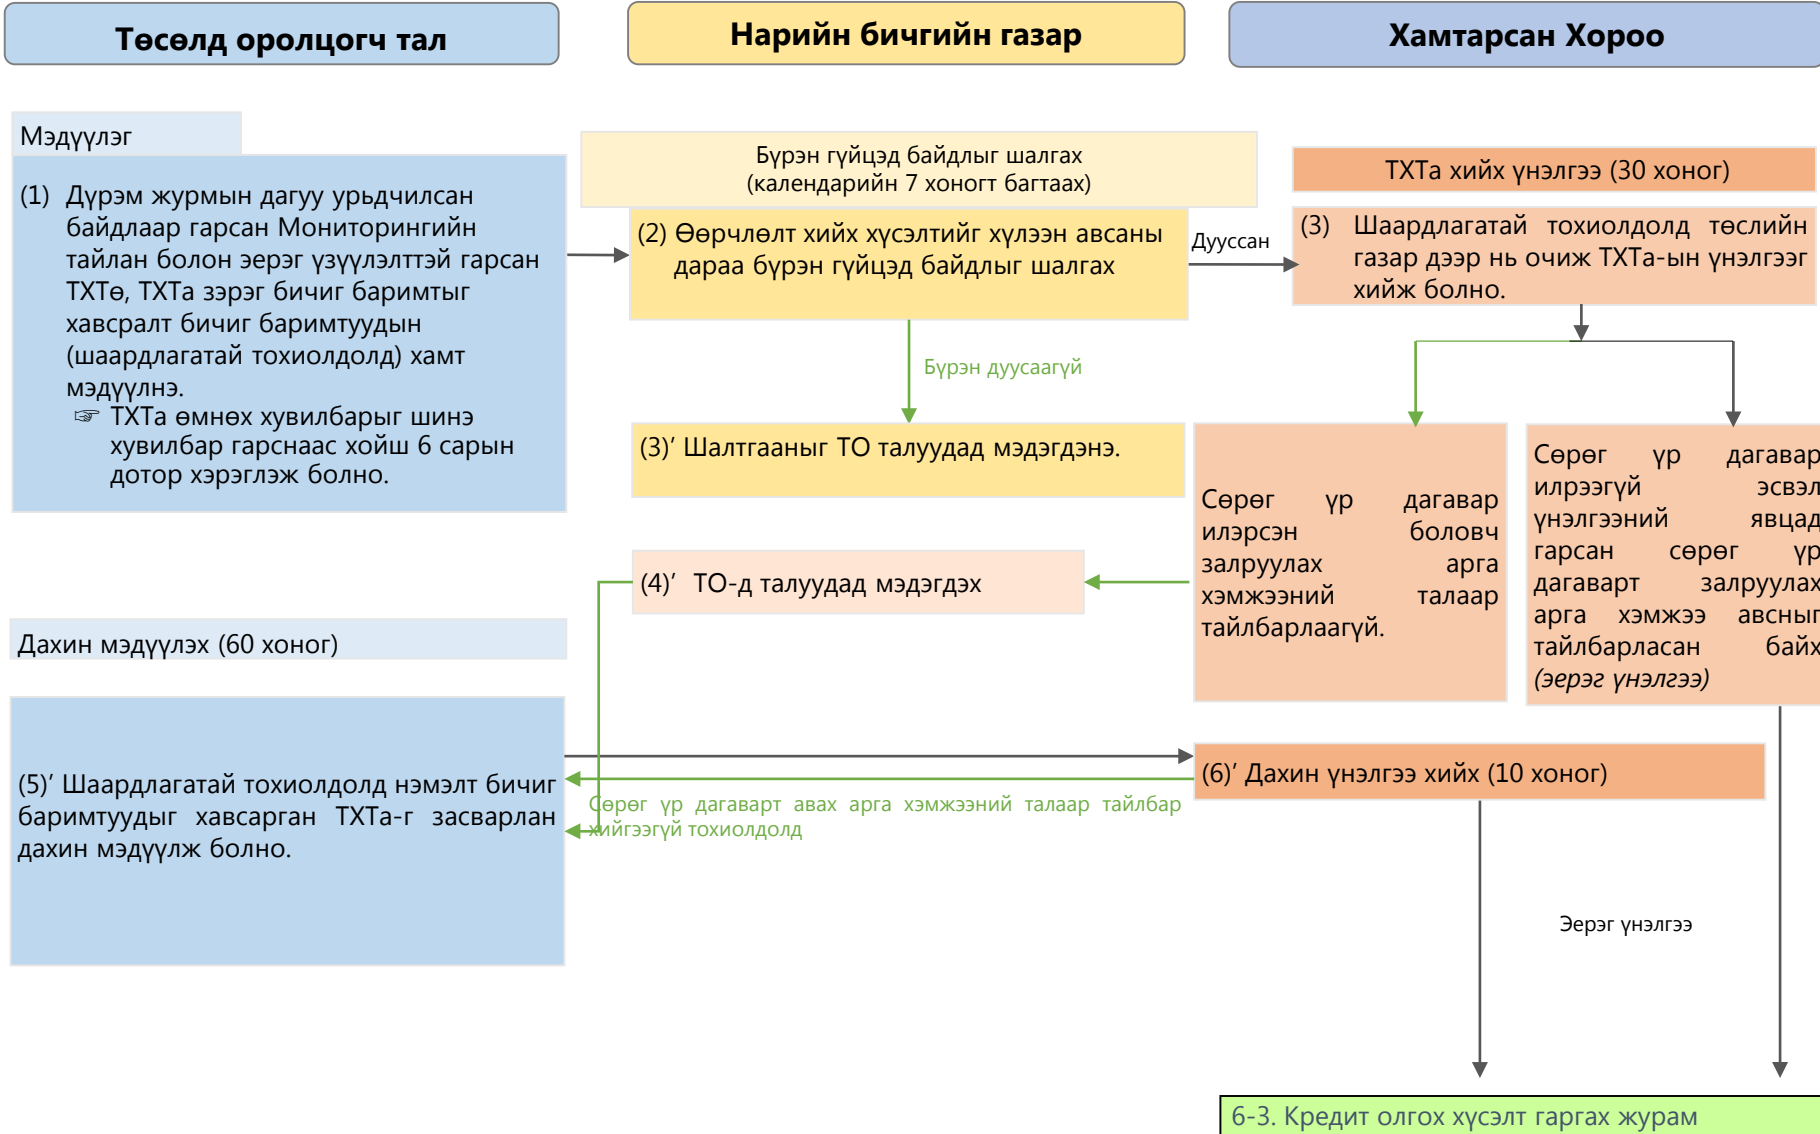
Төсөлд оролцогч тал

Нарийн бичгийн газар

Хамтарсан Хороо

Мэдүүлэг

(1) Дүрэм журмын дагуу урьдчилсан байдлаар гарсан Мониторингийн тайлан болон зэрэг үзүүлэлттэй гарсан ТХТө, ТХТа зэрэг бичиг баримтыг хавсралт бичиг баримтуудын (шаардлагатай тохиолдолд) хамт мэдүүлнэ.
☞ ТХТа өмнөх хувилбарыг шинэ хувилбар гарснаас хойш 6 сарын дотор хэрэглэж болно.

Бүрэн гүйцэд байдлыг шалгах (календарийн 7 хоногт багтаах)

(2) Өөрчлөлт хийх хүсэлтийг хүлээн авсаны дараа бүрэн гүйцэд байдлыг шалгах

Дууссан

ТХТа хийх үнэлгээ (30 хоног)

(3) Шаардлагатай тохиолдолд төслийн газар дээр нь очиж ТХТа-ын үнэлгээг хийж болно.

Бүрэн дуусаагүй

(3)' Шалтгааныг ТО талуудад мэдэгдэнэ.

Сөрөг үр дагавар илэрсэн болович залруулах арга хэмжээний талаар тайлбарлаагүй.

Сөрөг үр дагавар илрээгүй эсвэл үнэлгээний явцад гарсан сөрөг үр дагаварт залруулах арга хэмжээ авсныг тайлбарласан байх (эерэг үнэлгээ)

(4)' ТО-д талуудад мэдэгдэх

Дахин мэдүүлэх (60 хоног)

(5)' Шаардлагатай тохиолдолд нэмэлт бичиг баримтуудыг хавсарган ТХТа-г засварлан дахин мэдүүлж болно.

(6)' Дахин үнэлгээ хийх (10 хоног)

Сөрөг үр дагаварт авах арга хэмжээний талаар тайлбар хийгээгүй тохиолдолд

Эерэг үнэлгээ

6-3. Кредит олгох хүсэлт гаргах журам